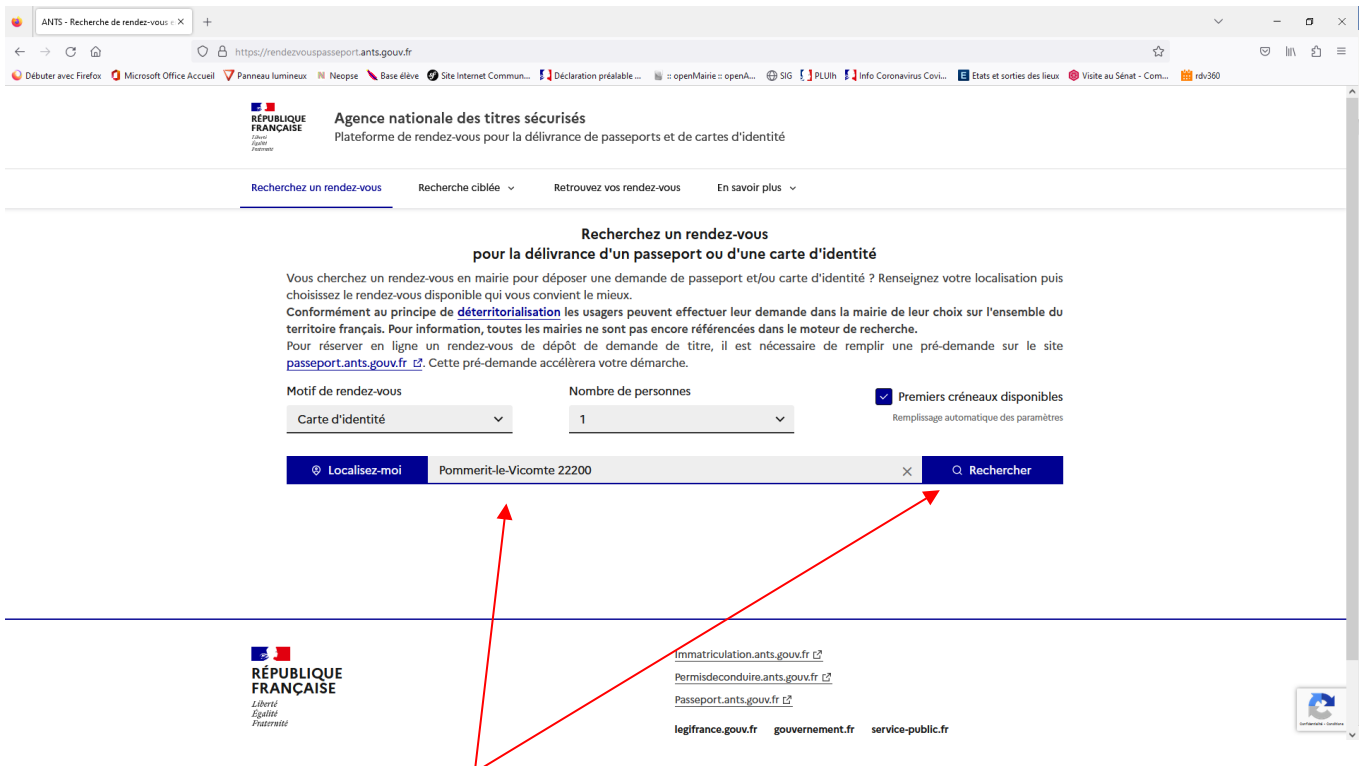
ANTS - Recherche de rendez-vous e ×

https://rendezvouspasseport.ants.gouv.fr

Débuter avec Firefox | Microsoft Office Accueil | Panneau lumineux | Neopse | Base élève | Site Internet Commun... | Déclaration préalable ... | :: openMairie :: openA... | SIG | PLUIh | Info Coronavirus Covi... | Etats et sorties des lieux | Visite au Sénat - Com... | rdv360

RÉPUBLIQUE FRANÇAISE
Liberté
Égalité
Fraternité

Agence nationale des titres sécurisés
Plateforme de rendez-vous pour la délivrance de passeports et de cartes d'identité

Recherchez un rendez-vous | Recherche ciblée | Retrouvez vos rendez-vous | En savoir plus

Recherchez un rendez-vous
pour la délivrance d'un passeport ou d'une carte d'identité

Vous cherchez un rendez-vous en mairie pour déposer une demande de passeport et/ou carte d'identité ? Renseignez votre localisation puis choisissez le rendez-vous disponible qui vous convient le mieux.
Conformément au principe de déterritorialisation les usagers peuvent effectuer leur demande dans la mairie de leur choix sur l'ensemble du territoire français. Pour information, toutes les mairies ne sont pas encore référencées dans le moteur de recherche.
Pour réserver en ligne un rendez-vous de dépôt de demande de titre, il est nécessaire de remplir une pré-demande sur le site passeport.ants.gouv.fr. Cette pré-demande accélèrera votre démarche.

Motif de rendez-vous
Carte d'identité

Nombre de personnes
1

Premiers créneaux disponibles
Remplissage automatique des paramètres

Localisez-moi
Pommerit-le-Vicomte 22200
Rechercher

RÉPUBLIQUE FRANÇAISE
Liberté
Égalité
Fraternité

Immatriculation.ants.gouv.fr
Permisdeconduire.ants.gouv.fr
Passeport.ants.gouv.fr

legifrance.gouv.fr gouvernement.fr service-public.fr